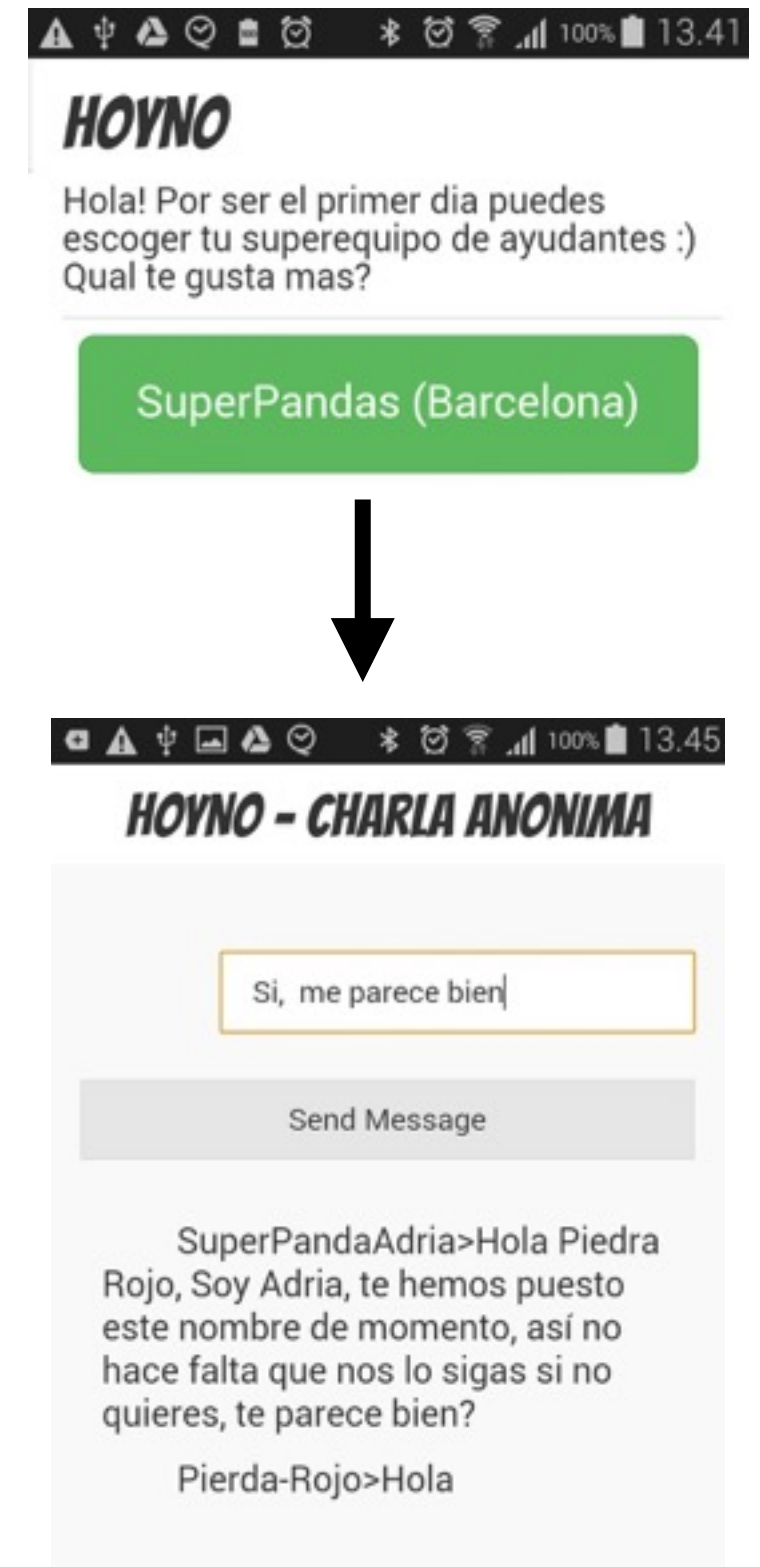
100% 13.41

HOYNO

Hola! Por ser el primer dia puedes escoger tu superequipo de ayudantes :) Qual te gusta mas?

SuperPandas (Barcelona)

100% 13.45

HOYNO - CHARLA ANONIMA

Si, me parece bien

Send Message

SuperPandaAdria>Hola Piedra Rojo, Soy Adria, te hemos puesto este nombre de momento, así no hace falta que nos lo sigas si no quieres, te parece bien?

Pierda-Rojo>Hola